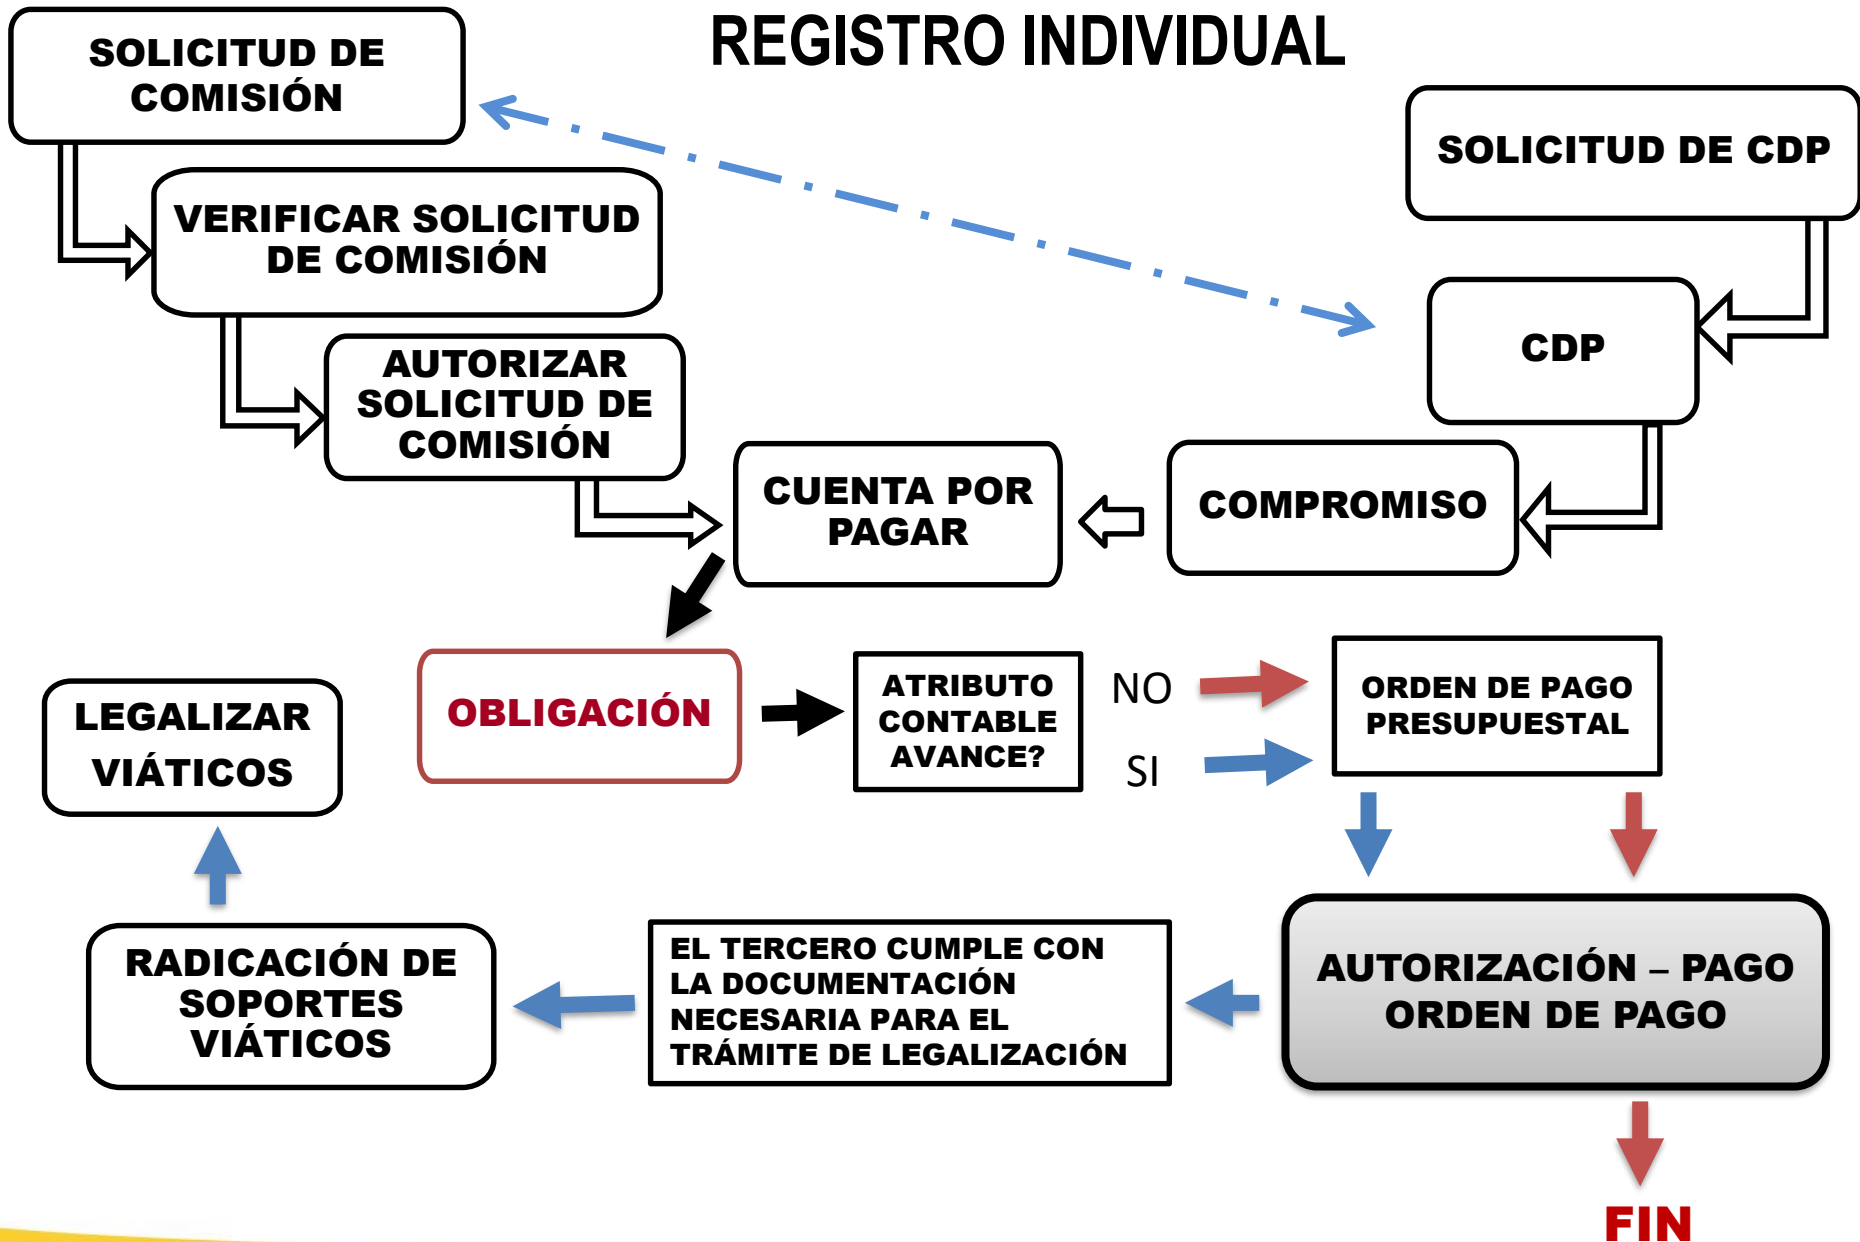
REGISTRO INDIVIDUAL

SOLICITUD DE COMISIÓN

VERIFICAR SOLICITUD DE COMISIÓN

AUTORIZAR SOLICITUD DE COMISIÓN

SOLICITUD DE CDP

CDP

COMPROMISO

CUENTA POR PAGAR

OBLIGACIÓN

ATRIBUTO CONTABLE AVANCE?

NO

SI

ORDEN DE PAGO PRESUPUESTAL

LEGALIZAR VIÁTICOS

RADICACIÓN DE SOPORTES VIÁTICOS

EL TERCERO CUMPLE CON LA DOCUMENTACIÓN NECESARIA PARA EL TRÁMITE DE LEGALIZACIÓN

AUTORIZACIÓN – PAGO ORDEN DE PAGO

FIN